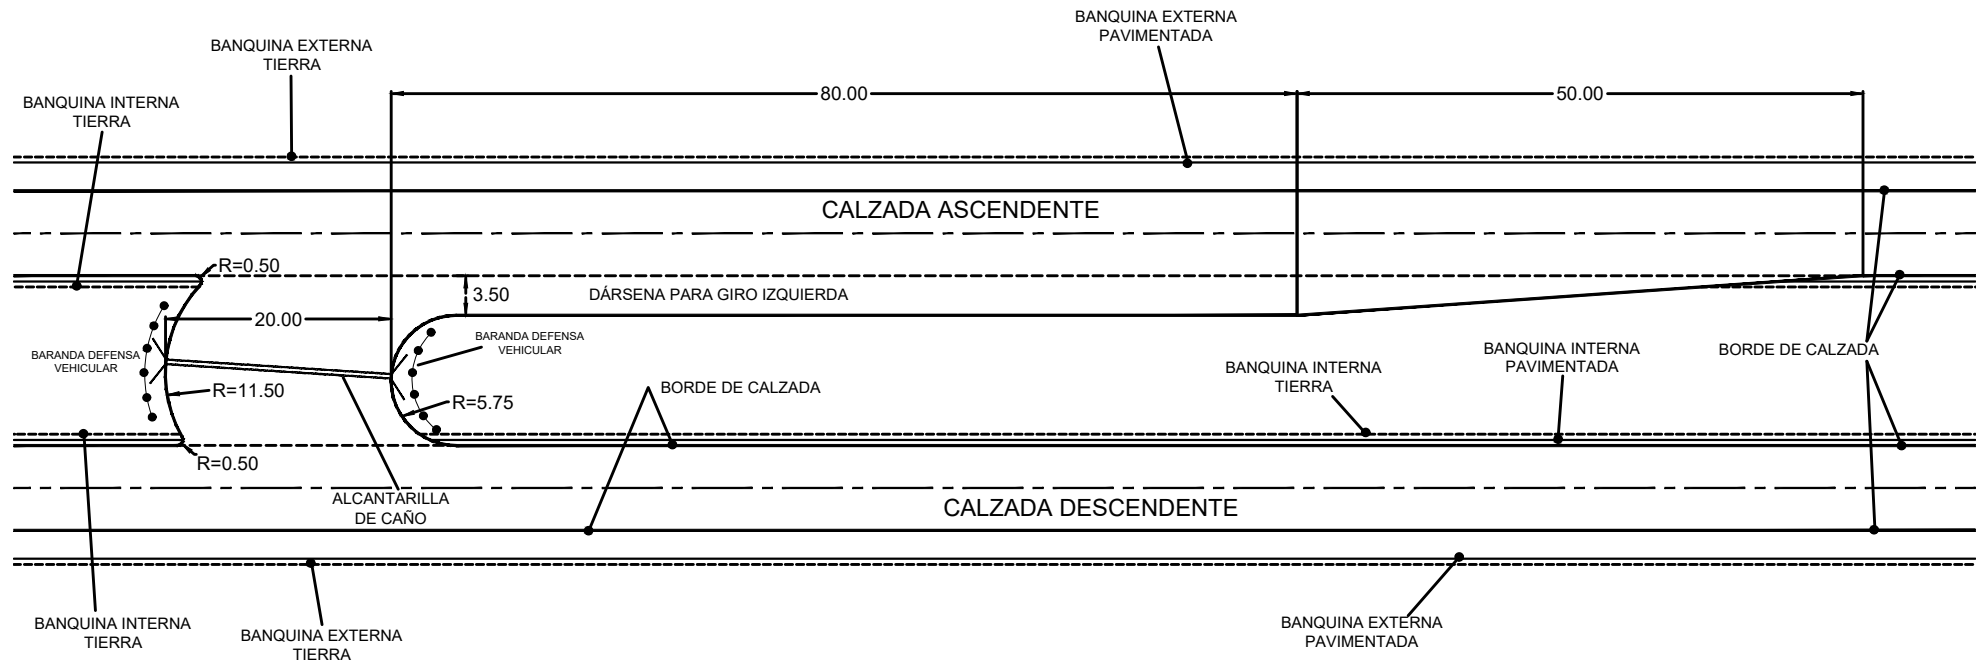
BANQUINA EXTERNA
PAVIMENTADA

BANQUINA EXTERNA
TIERRA

BANQUINA INTERNA
TIERRA

80.00

50.00

CALZADA ASCENDENTE

R=0.50

3.50

DÁRSENA PARA GIRO IZQUIERDA

20.00

BARANDA DEFENSA
VEHICULAR

BARANDA DEFENSA
VEHICULAR

BANQUINA INTERNA
PAVIMENTADA

BORDE DE CALZADA

BANQUINA INTERNA
TIERRA

R=11.50

BORDE DE CALZADA

R=5.75

R=0.50

ALCANTARILLA
DE CAÑO

CALZADA DESCENDENTE

BANQUINA INTERNA
TIERRA

BANQUINA EXTERNA
TIERRA

BANQUINA EXTERNA
PAVIMENTADA